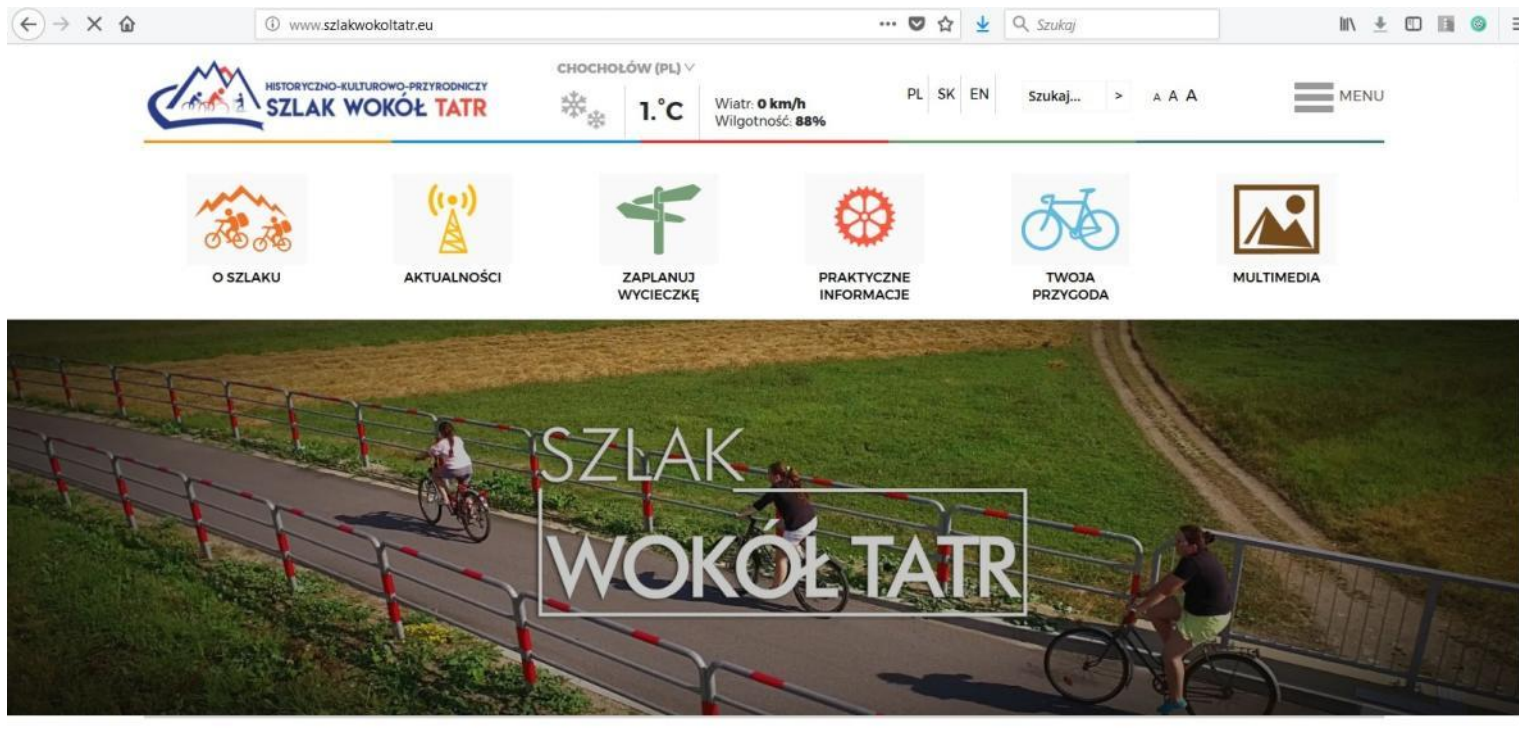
www.szlakwokoltatr.eu

Szukaj

HISTORYCZNO-KULTUROWO-PRZYRODNICZY
SZLAK WOKÓŁ TATR

CHOCHOŁÓW (PL)

1.°C

Wiatr: **0 km/h**
Wilgotność: **88%**

PL SK EN

Szukaj... >

A A A

MENU

O SZLAKU

AKTUALNOŚCI

ZAPLANUJ WYCIECZKĘ

PRAKTYCZNE INFORMACJE

TWOJA PRZYGODA

MULTIMEDIA

SZLAK
WOKÓŁ TATR